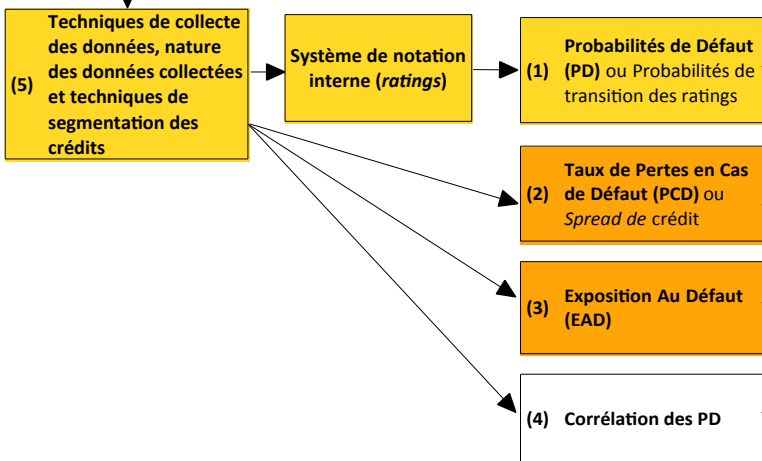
(5) Techniques de collecte des données, nature des données collectées et techniques de segmentation des crédits

Système de notation interne (*ratings*)

(1) Probabilités de Défaut (PD) ou Probabilités de transition des ratings

(2) Taux de Pertes en Cas de Défaut (PCD) ou *Spread de* crédit

(3) Exposition Au Défaut (EAD)

(4) Corrélation des PD